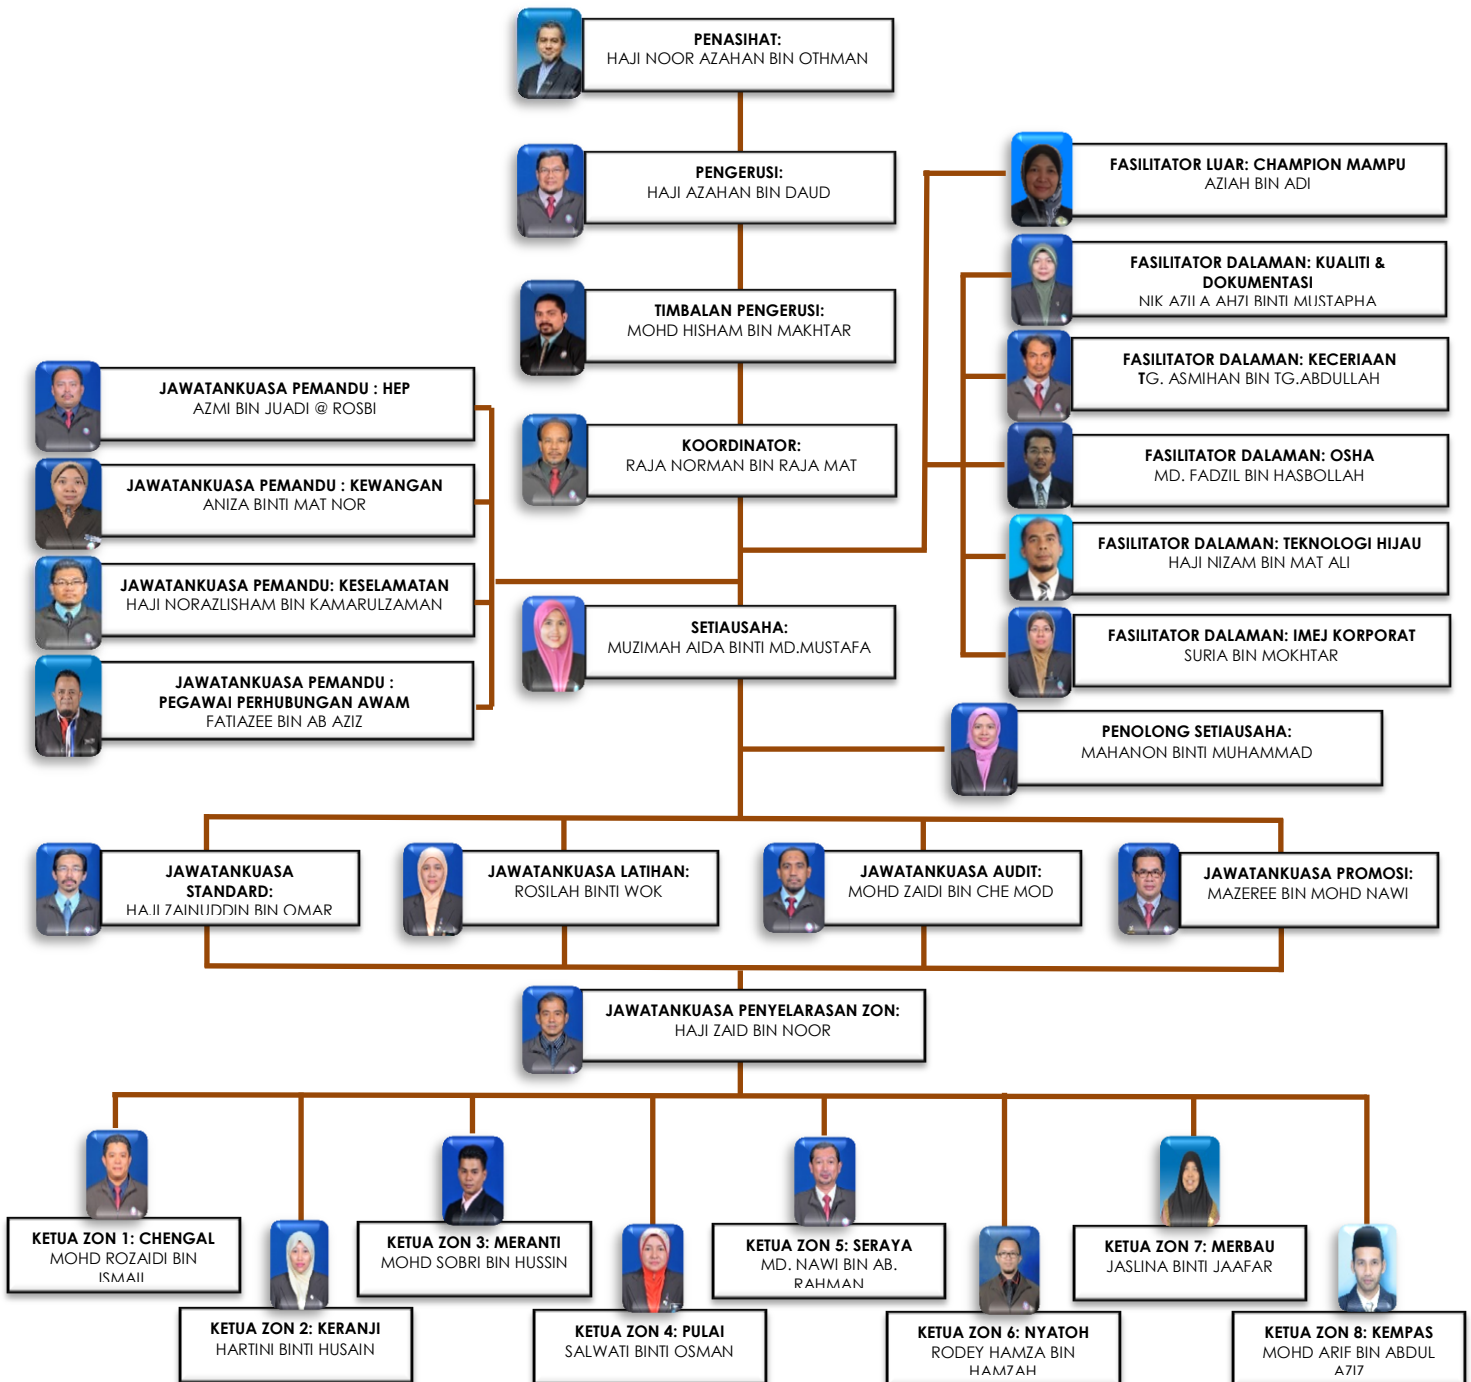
PENASIHAT:
HAJI NOOR AZAHAN BIN OTHMAN

PENGERUSI:
HAJI AZAHAN BIN DAUD

TIMBALAN PENGERUSI:
MOHD HISHAM BIN MAKHTAR

KOORDINATOR:
RAJA NORMAN BIN RAJA MAT

SETIAUSAHA:
MUZIMAH AIDA BINTI MD.MUSTAFA

JAWATANKUASA PEMANDU : HEP
AZMI BIN JUADI @ ROSBI

JAWATANKUASA PEMANDU : KEWANGAN
ANIZA BINTI MAT NOR

JAWATANKUASA PEMANDU: KESELAMATAN
HAJI NORAZLISHAM BIN KAMARULZAMAN

JAWATANKUASA PEMANDU :
PEGAWAI PERHUBUNGAN AWAM
FATIAZEE BIN AB AZIZ

FASILITATOR LUAR: CHAMPION MAMPU
AZIAH BIN ADI

FASILITATOR DALAMAN: KUALITI & DOKUMENTASI
NIK AZILA AHZI BINTI MUSTAPHA

FASILITATOR DALAMAN: KECERIAAN
TG. ASMIHAN BIN TG.ABDULLAH

FASILITATOR DALAMAN: OSHA
MD. FADZIL BIN HASBOLLAH

FASILITATOR DALAMAN: TEKNOLOGI HIJAU
HAJI NIZAM BIN MAT ALI

FASILITATOR DALAMAN: IMEJ KORPORAT
SURIA BIN MOKHTAR

PENOLONG SETIAUSAHA:
MAHANON BINTI MUHAMMAD

JAWATANKUASA STANDARD:
HAJI ZAINUDDIN BIN OMAR

JAWATANKUASA LATIHAN:
ROSILAH BINTI WOK

JAWATANKUASA AUDIT:
MOHD ZAIDI BIN CHE MOD

JAWATANKUASA PROMOSI:
MAZEREE BIN MOHD NAWI

JAWATANKUASA PENYELARASAN ZON:
HAJI ZAID BIN NOOR

KETUA ZON 1: CHENGAL
MOHD ROZAIDI BIN ISMAIL

KETUA ZON 2: KERANJI
HARTINI BINTI HUSAIN

KETUA ZON 3: MERANTI
MOHD SOBRI BIN HUSSIN

KETUA ZON 4: PULAI
SALWATI BINTI OSMAN

KETUA ZON 5: SERAYA
MD. NAWI BIN AB. RAHMAN

KETUA ZON 6: NYATOH
RODEY HAMZA BIN HAMZAH

KETUA ZON 7: MERBAU
JASLINA BINTI JAAFAR

KETUA ZON 8: KEMPAS
MOHD ARIF BIN ABDUL AZIZ